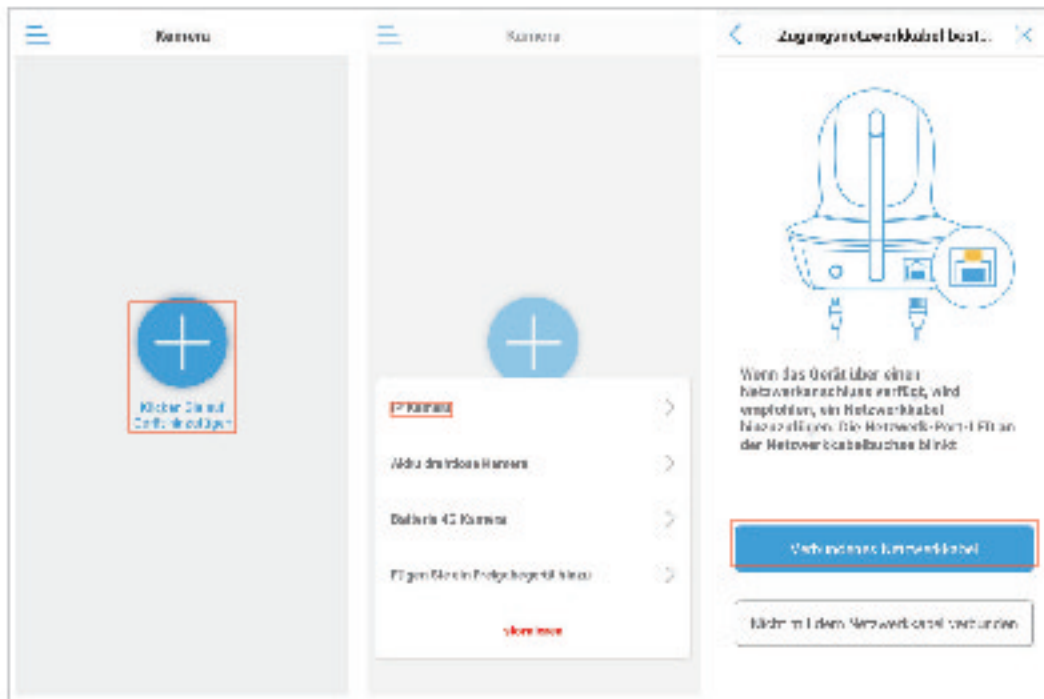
Kamera

Klicken Sie auf Gerät hinzufügen

Kamera

IP Kamera

Akku drahtlose Kamera

Batterie 4G Kamera

Fügen Sie ein Freigabegerät hinzu

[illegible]

Zugangsnetzwerkkabel beste...

Wenn das Gerät über einen Netzwerkanschluss verfügt, wird empfohlen, ein Netzwerkkabel hinzuzufügen. Die Netzwerk-Port-LED an der Netzwerkkabelbuchse blinkt.

Verbundenes Netzwerkkabel

Nicht mit dem Netzwerkkabel verbunden